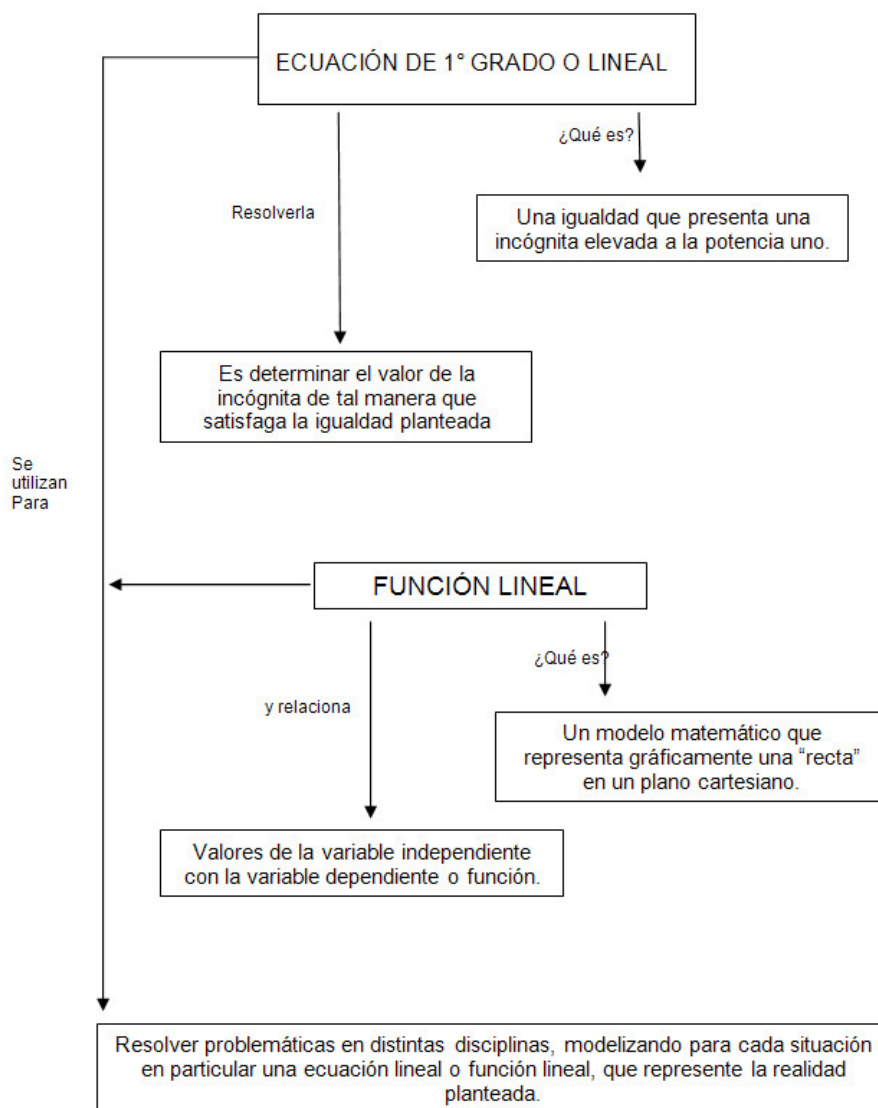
ECUACIÓN DE 1° GRADO O LINEAL

¿Qué es?

Una igualdad que presenta una incógnita elevada a la potencia uno.

Resolverla

Es determinar el valor de la incógnita de tal manera que satisfaga la igualdad planteada

Se utilizan Para

FUNCIÓN LINEAL

¿Qué es?

Un modelo matemático que representa gráficamente una "recta" en un plano cartesiano.

y relaciona

Valores de la variable independiente con la variable dependiente o función.

Resolver problemáticas en distintas disciplinas, modelizando para cada situación en particular una ecuación lineal o función lineal, que represente la realidad planteada.